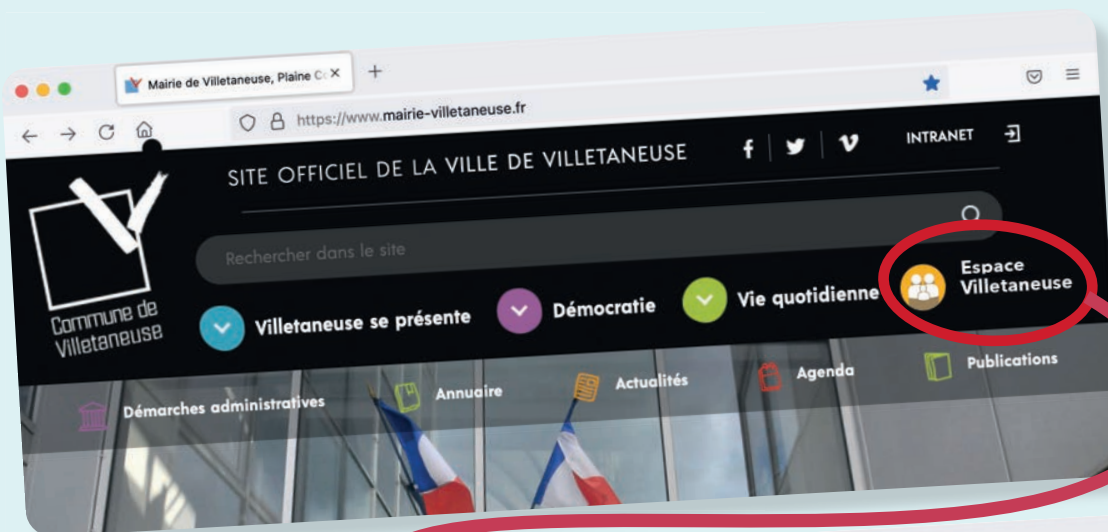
Mairie de Villetaneuse, Plaine C

https://www.mairie-villetaneuse.fr

SITE OFFICIEL DE LA VILLE DE VILLETANEUSE

INTRANET

Commune de Villetaneuse

Rechercher dans le site

Villetaneuse se présente

Démocratie

Vie quotidienne

Espace Villetaneuse

Démarches administratives

Annuaire

Actualités

Agenda

Publications